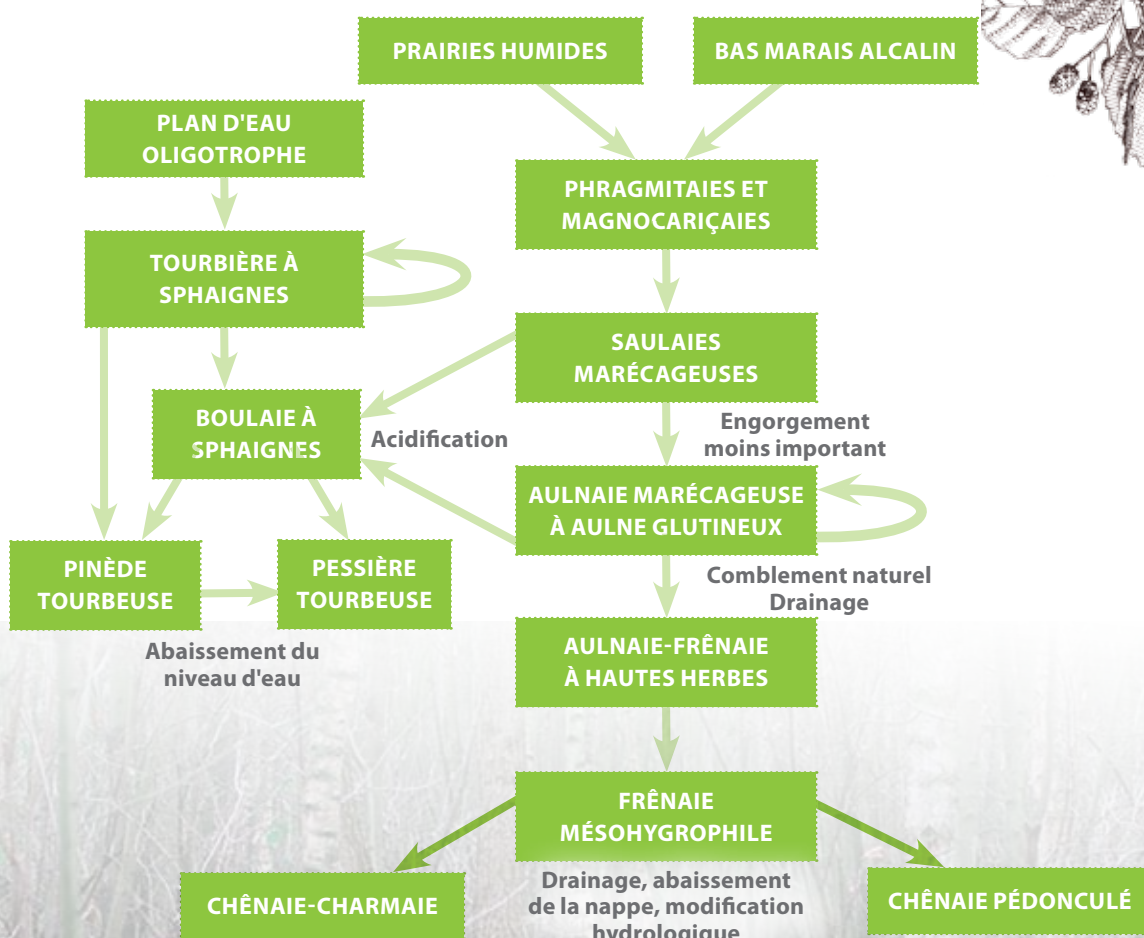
PRAIRIES HUMIDES

BAS MARAIS ALCALIN

PLAN D'EAU OLIGOTROPHE

PHRAGMITAIES ET MAGNOCARIÇAIES

TOURBIÈRE À SPHAIGNES

SAULAIES MARÉCAGEUSES

BOULAIE À SPHAIGNES

Acidification

Engorgement moins important

AULNAIE MARÉCAGEUSE À AULNE GLUTINEUX

PINÈDE TOURBEUSE

PESSIÈRE TOURBEUSE

Comblement naturel Drainage

Abaissement du niveau d'eau

AULNAIE-FRÊNAIE À HAUTES HERBES

FRÊNAIE MÉSOHYGROPHILE

CHÊNAIE-CHARMAIE

Drainage, abaissement de la nappe, modification hydrologique

CHÊNAIE PÉDONCULÉ